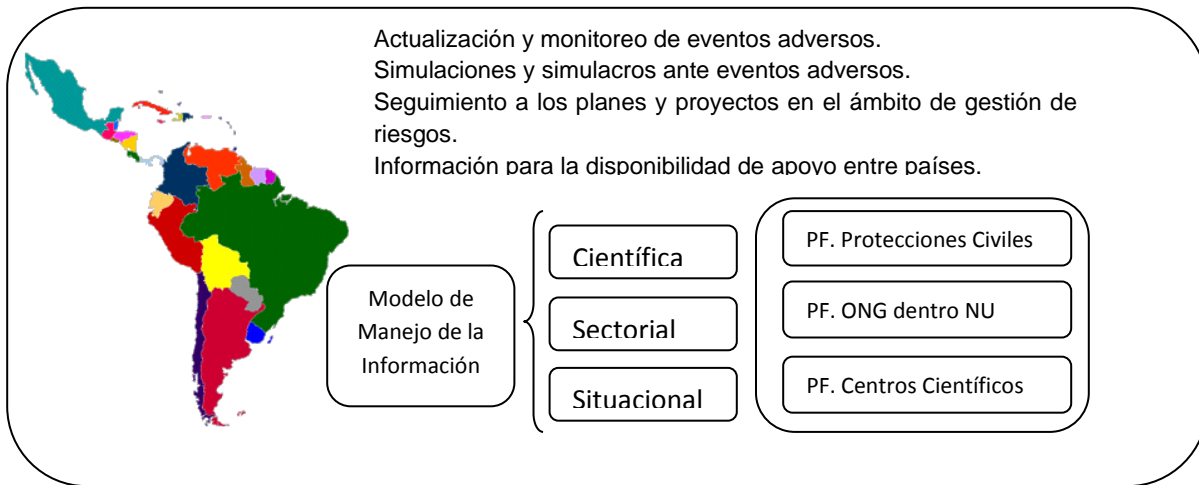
Actualización y monitoreo de eventos adversos.
Simulaciones y simulacros ante eventos adversos.
Seguimiento a los planes y proyectos en el ámbito de gestión de riesgos.
Información para la disponibilidad de apoyo entre países.

Modelo de Manejo de la Información

Científica

Sectorial

Situacional

PF. Protecciones Civiles

PF. ONG dentro NU

PF. Centros Científicos